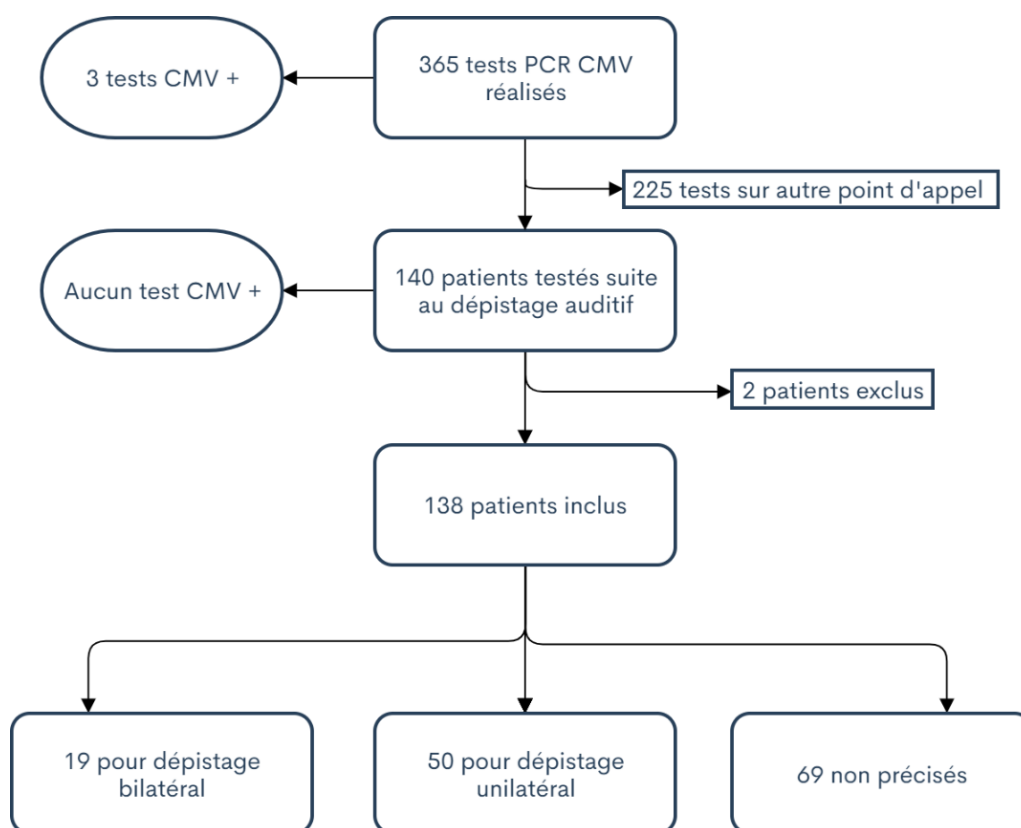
365 tests PCR CMV réalisés

3 tests CMV +

225 tests sur autre point d'appel

140 patients testés suite au dépistage auditif

Aucun test CMV +

2 patients exclus

138 patients inclus

19 pour dépistage bilatéral

50 pour dépistage unilatéral

69 non précisés